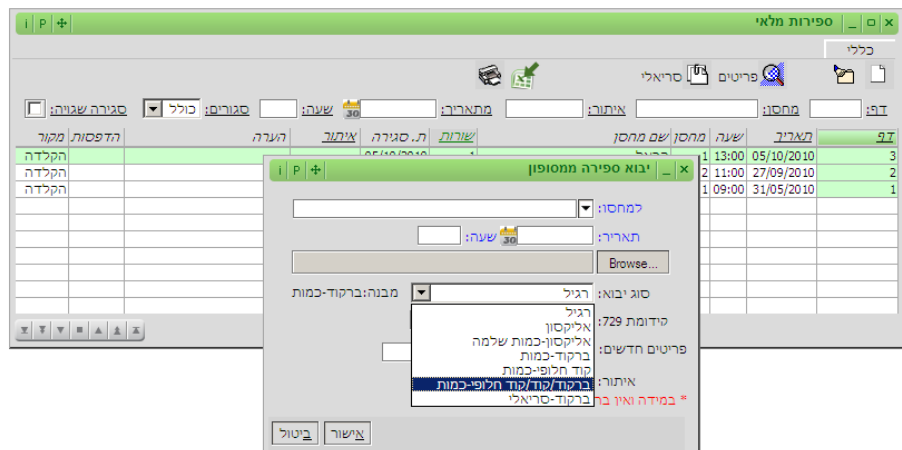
ספירות מלאי
i P
כללי
פריטים סריאלי
דף: מחסן: איתור: מתאריך: שעה: סגורים: כולל סגירה שגויה:

| דף | תאריך | שעה | מחסן | שם מחסן | שורות | ת. סגירה | איתור | הערה | הדפסות | מקור |
|---|---|---|---|---|---|---|---|---|---|---|
| 3 | 05/10/2010 | 13:00 | 1 | | | 05/10/2010 | | | | הקלדה |
| 2 | 27/09/2010 | 11:00 | 2 | | | | | | | הקלדה |
| 1 | 31/05/2010 | 09:00 | 1 | | | | | | | הקלדה |

יבוא ספירה ממסופון
i P
למחסן:
תאריך: שעה:
Browse...
סוג יבוא: רגיל מבנה:ברקוד-כמות
קידומת 729:
פריטים חדשים:
איתור:
* במידה ואין בר
רגיל
אליקסון
אליקסון-כמות שלמה
ברקוד-כמות
קוד חלופי-כמות
ברקוד/קוד/קוד חלופי-כמות
ברקוד-סריאלי
אישור ביטול